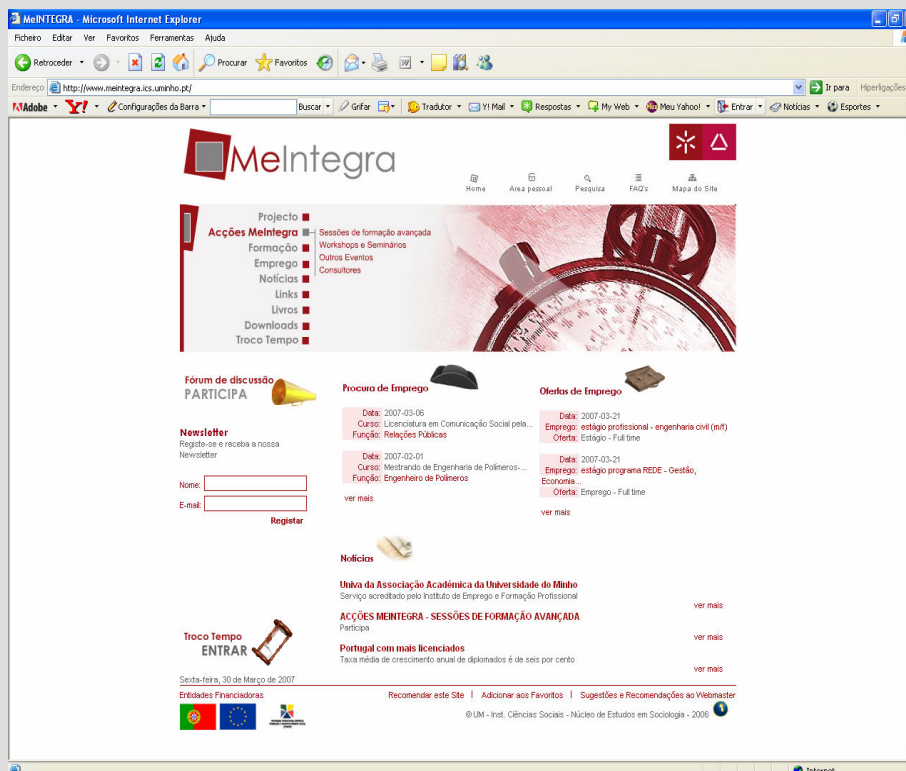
MeINTEGRA - Microsoft Internet Explorer

Ficheiro Editar Ver Favoritos Ferramentas Ajuda

Retroceder Procurar Favoritos

Endereço http://www.meintegra.ics.uminho.pt/ Ir para Hiperligações

Adobe Configurações da Barra Buscar Grifar Tradutor Y! Mail Respostas My Web Meu Yahoo! Entrar Notícias Esportes

MeIntegra

Home Area pessoal Pesquisa FAQ's Mapa do Site

Projecto
Acções MeIntegra
Formação
Emprego
Notícias
Links
Livros
Downloads
Troco Tempo

Sessões de formação avançada
Workshops e Seminários
Outros Eventos
Consultores

Fórum de discussão
PARTICIPA

Newsletter
Registe-se e receba a nossa Newsletter

Nome:
E-mail:
Registar

Procura de Emprego

Data: 2007-03-06
Curso: Licenciatura em Comunicação Social pela...
Função: Relações Públicas

Data: 2007-02-01
Curso: Mestrado de Engenharia de Polímeros-...
Função: Engenheiro de Polímeros

ver mais

Ofertas de Emprego

Data: 2007-03-21
Emprego: estágio profissional - engenharia civil (m/f)
Oferta: Estágio - Full time

Data: 2007-03-21
Emprego: estágio programa REDE - Gestão, Economia...
Oferta: Emprego - Full time

ver mais

Notícias

Univa da Associação Académica da Universidade do Minho
Serviço acreditado pelo Instituto de Emprego e Formação Profissional
ver mais

ACÇÕES MEINTEGRA - SESSÕES DE FORMAÇÃO AVANÇADA
Participa
ver mais

Portugal com mais licenciados
Taxa média de crescimento anual de diplomados é de seis por cento
ver mais

Troco Tempo
ENTRAR

Sexta-feira, 30 de Março de 2007

Entidades Financiadoras

Recomendar este Site | Adicionar aos Favoritos | Sugestões e Recomendações ao Webmaster

© UM - Inst. Ciências Sociais - Núcleo de Estudos em Sociologia - 2006

Internet